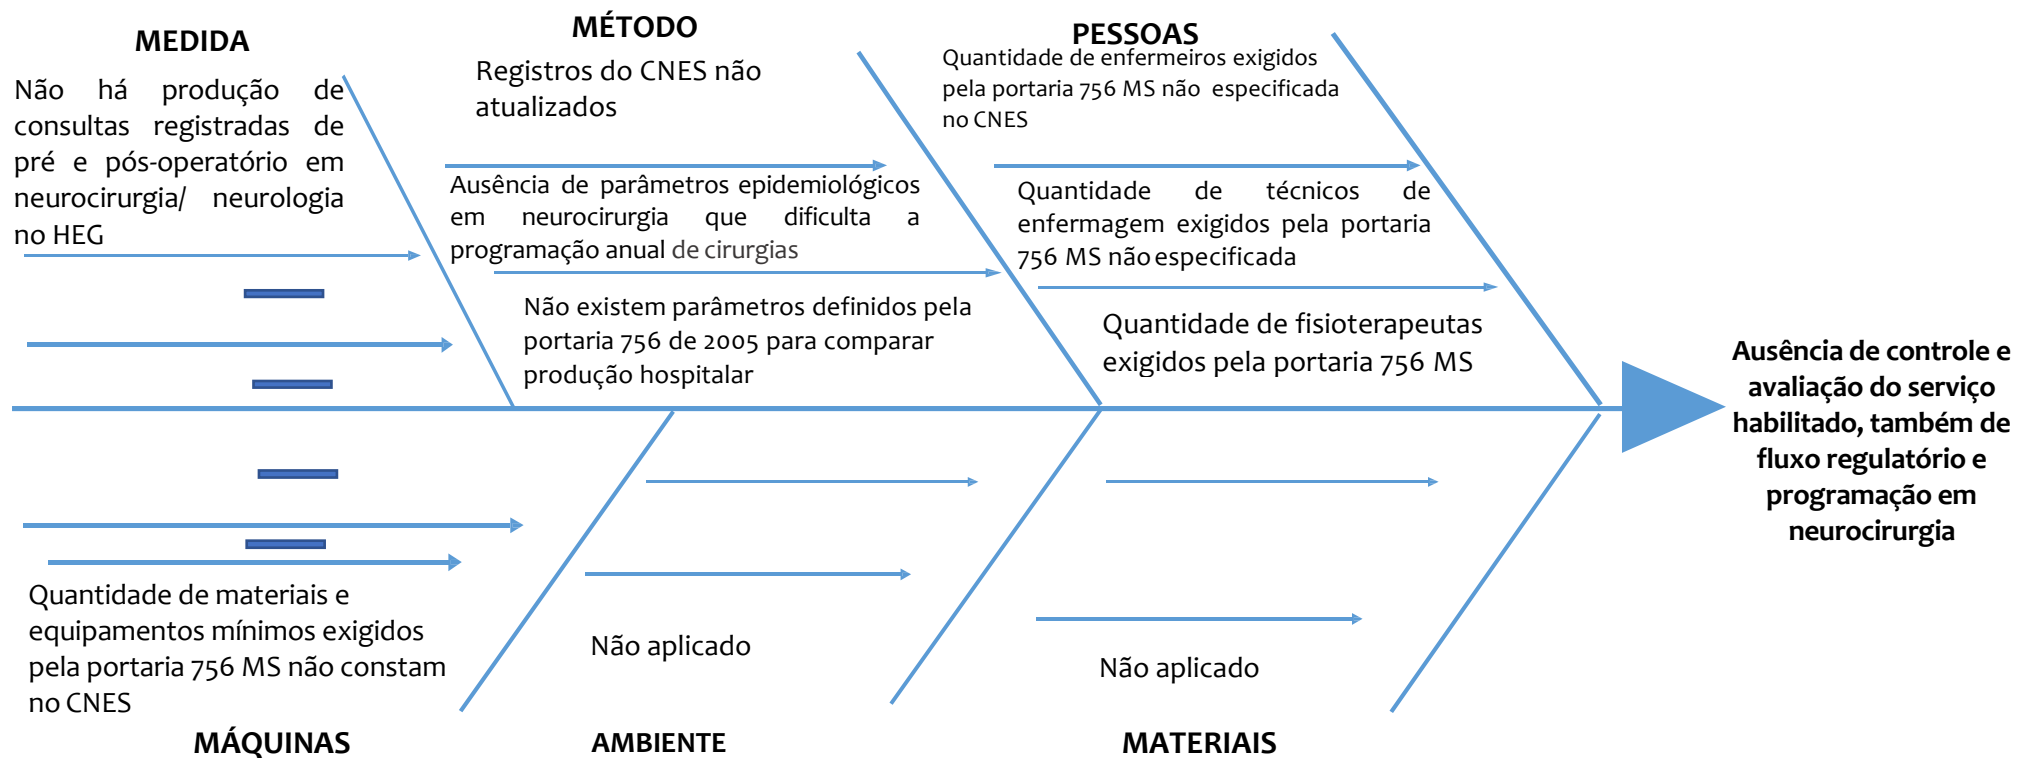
MEDIDA

Não há produção de consultas registradas de pré e pós-operatório em neurocirurgia/ neurologia no HEG

MÉTODO

Registros do CNES não atualizados

Ausência de parâmetros epidemiológicos em neurocirurgia que dificulta a programação anual de cirurgias

Não existem parâmetros definidos pela portaria 756 de 2005 para comparar produção hospitalar

PESSOAS

Quantidade de enfermeiros exigidos pela portaria 756 MS não especificada no CNES

Quantidade de técnicos de enfermagem exigidos pela portaria 756 MS não especificada

Quantidade de fisioterapeutas exigidos pela portaria 756 MS

Ausência de controle e avaliação do serviço habilitado, também de fluxo regulatório e programação em neurocirurgia

Quantidade de materiais e equipamentos mínimos exigidos pela portaria 756 MS não constam no CNES

Não aplicado

Não aplicado

MÁQUINAS

AMBIENTE

MATERIAIS